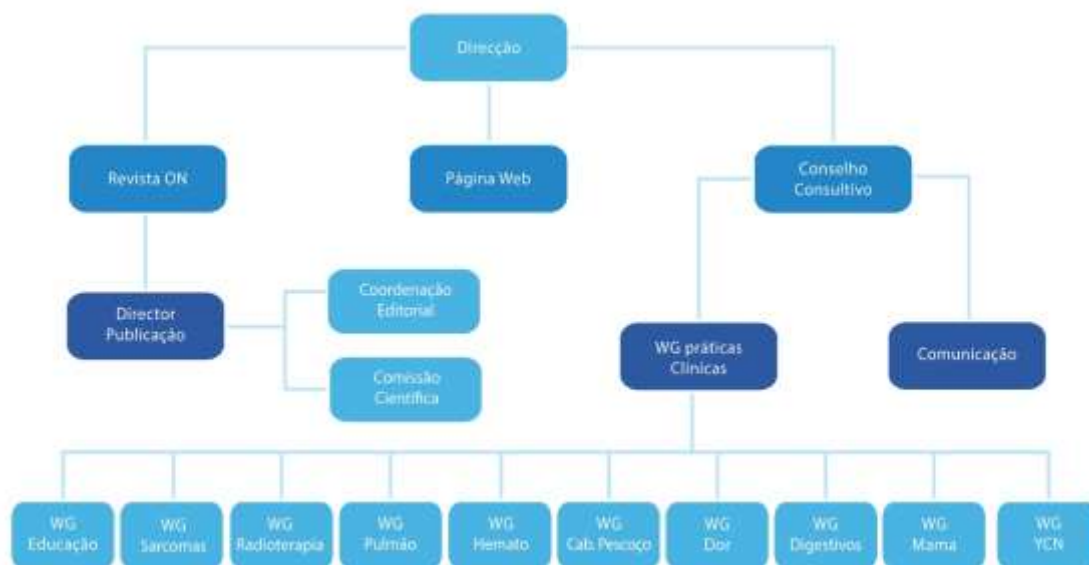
Direcção

Revista ON

Página Web

Conselho Consultivo

Director Publicação

Coordenação Editoral

Comissão Científica

WG práticas Clínicas

Comunicação

WG Educação

WG Sarcomas

WG Radioterapia

WG Pulmão

WG Hemato

WG Cab. Pescoço

WG Dor

WG Digestivos

WG Mama

WG YCN